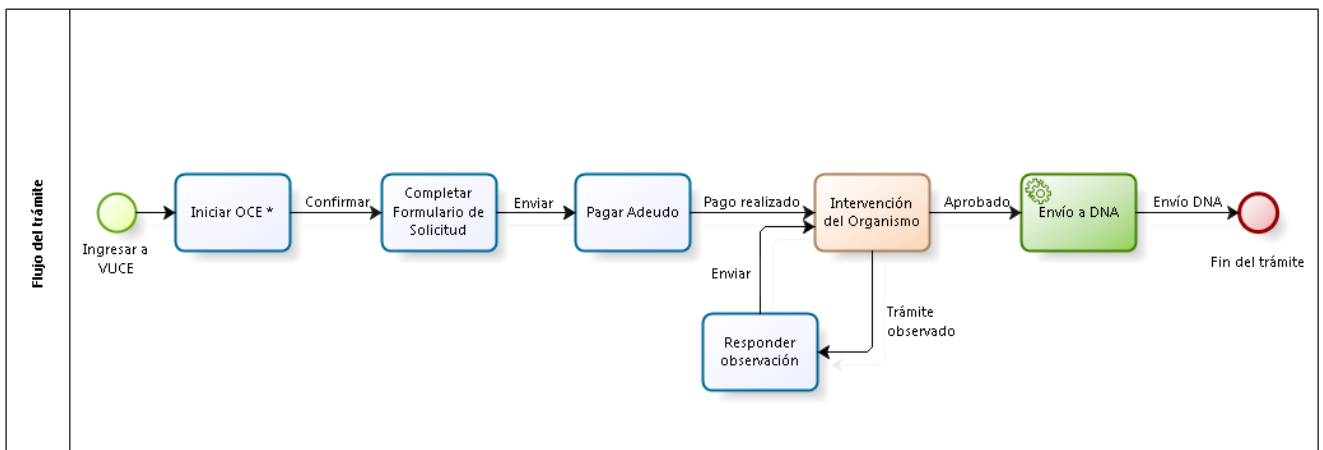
Flujo del trámite

Ingresar a VUCE

Iniciar OCE *

Confirmar

Completar Formulario de Solicitud

Enviar

Pagar Adeudo

Pago realizado

Intervención del Organismo

Aprobado

Envío a DNA

Envío DNA

Fin del trámite

Enviar

Responder observación

Trámite observado